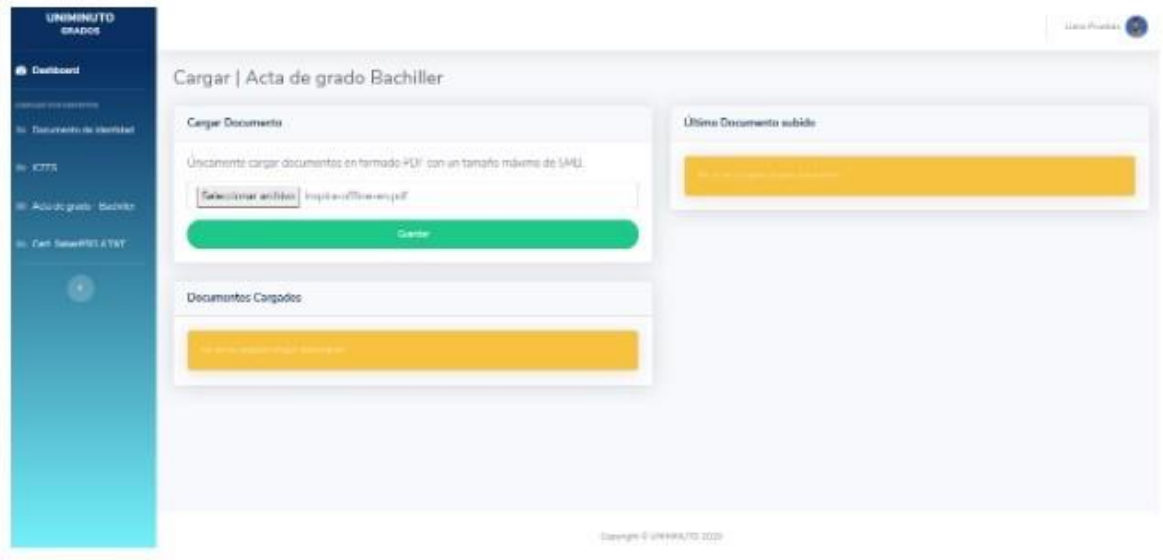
UNIMINUTO
GRADOS

Dashboard

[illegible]

Documento de identidad

ICFES

Acta de grado Bachiller

Cert. Saber/PRO-T&T

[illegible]

Cargar | Acta de grado Bachiller

Cargar Documento

Únicamente cargar documentos en formato PDF con un tamaño máximo de 5MB.

Seleccionar archivo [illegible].pdf

Guardar

Documentos Cargados

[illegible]

Último Documento subido

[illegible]

Copyright © UNIMINUTO 2020